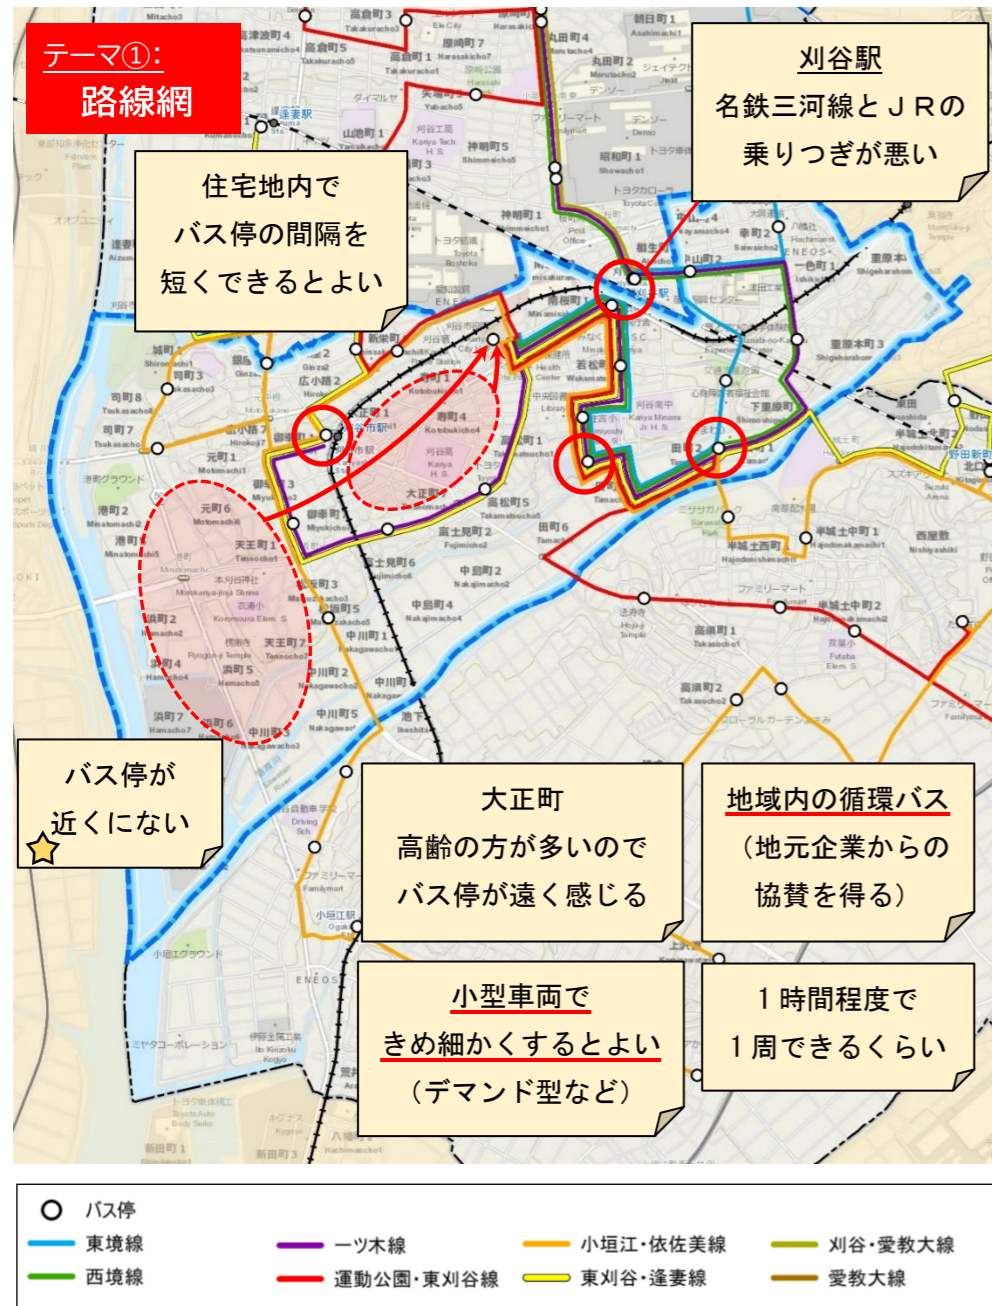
テーマ①：
路線網

刈谷駅
名鉄三河線とＪＲの
乗りつぎが悪い

住宅地内で
バス停の間隔を
短くできるとよい

バス停が
近くにない

大正町
高齢の方が多いので
バス停が遠く感じる

地域内の循環バス
（地元企業からの
協賛を得る）

小型車両で
きめ細かくするとよい
（デマンド型など）

１時間程度で
１周できるくらい

刈谷市駅
刈谷駅
逢妻駅
高倉町3
朝日町1
丸田町4
丸田町2
原崎町7
高倉町5
高倉町1
昭和町1
神明町5
神明町1
相生町
南桜町1
若松町
寿町4
大正町
高松町5
田町6
元町6
天王町1
港町1
港町2
司町7
司町8
司町3
城町1
広小路3
広小路2
御幸町3
御幸町6
富士見町6
富士見町2
高士見町2
中島町2
中島町4
中川町1
中川町2
中川町5
中川町
浜町4
浜町5
浜町2
浜町7
浜町6
天王町7
新栄町
半城土西町
半城土中町1
半城土中町2
高須町1
高須町2
重原本町3
重原本
下重原町
一ツ木町
西屋敷
小垣江町
新田町1
新田町3
八幡町
野田新町
北口
刈谷工高
刈谷高
刈谷南中
小垣江グラウンド
ファミリーマート
ENEOS
デンソー
トヨタ紡織
ミヤタコーポレーション
ダイマルヤ
ジェイテクト
サンリツ
刈谷工業
刈谷市役所
刈谷グラウンド

バス停
東境線
西境線
一ツ木線
運動公園・東刈谷線
小垣江・依佐美線
東刈谷・逢妻線
刈谷・愛教大線
愛教大線